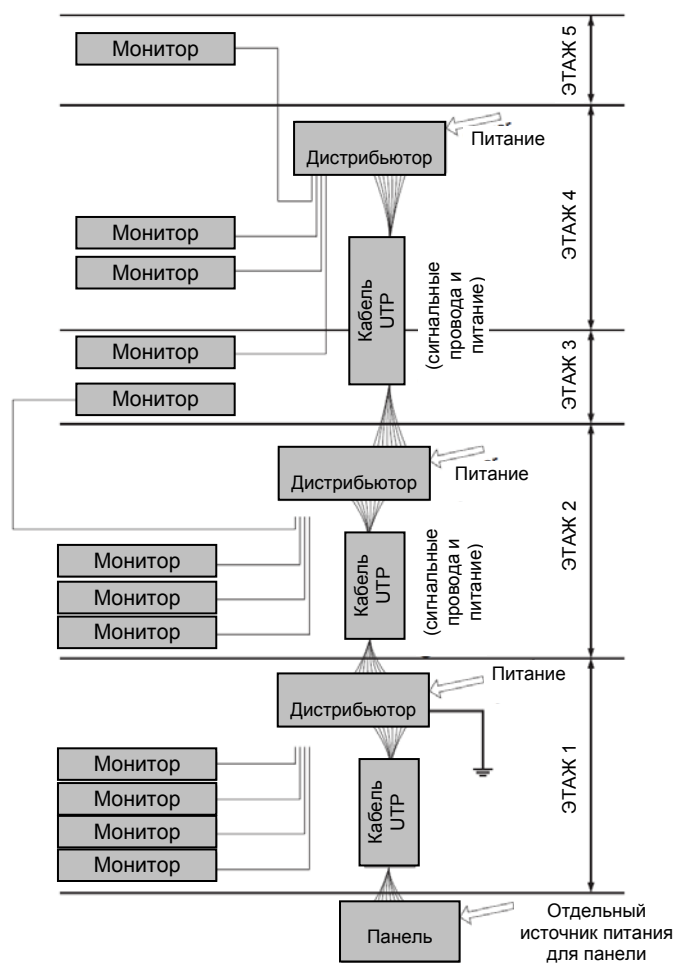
Монитор

ЭТАЖ 5

Дистрибьютор

Питание

Монитор

Монитор

Кабель UTP

(сигнальные провода и питание)

ЭТАЖ 4

Монитор

Монитор

ЭТАЖ 3

Дистрибьютор

Питание

Монитор

Монитор

Монитор

Кабель UTP

(сигнальные провода и питание)

ЭТАЖ 2

Питание

Дистрибьютор

Монитор

Монитор

Монитор

Монитор

Кабель UTP

ЭТАЖ 1

Панель

Отдельный источник питания для панели